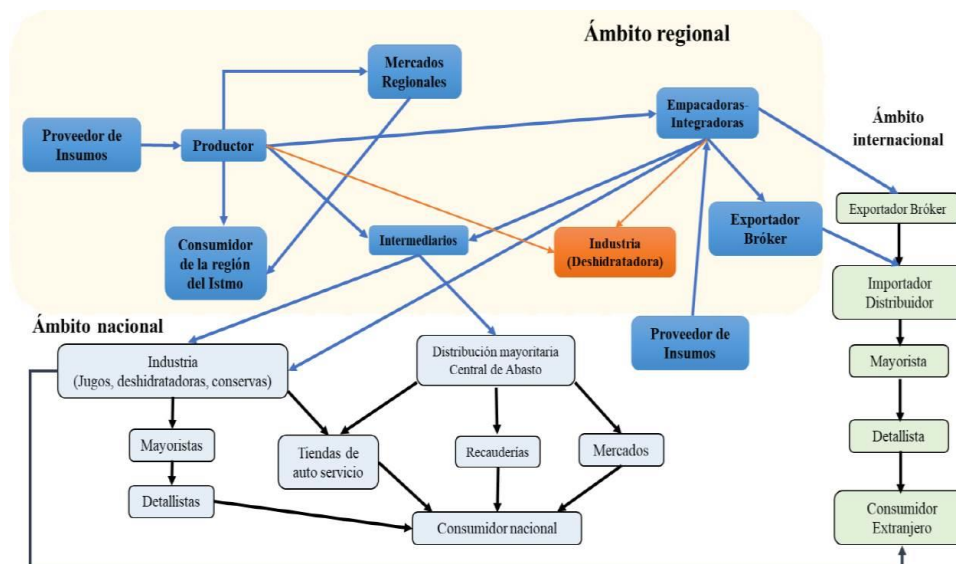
Ámbito regional

Mercados Regionales

Proveedor de Insumos

Productor

Empacadoras-Integradoras

Ámbito internacional

Consumidor de la región del Istmo

Intermediarios

Industria (Deshidratadora)

Exportador Bróker

Exportador Bróker

Importador Distribuidor

Ámbito nacional

Proveedor de Insumos

Industria (Jugos, deshidratadoras, conservas)

Distribución mayoritaria Central de Abasto

Mayorista

Mayoristas

Tiendas de auto servicio

Recauderías

Mercados

Detallista

Detallistas

Consumidor nacional

Consumidor Extranjero